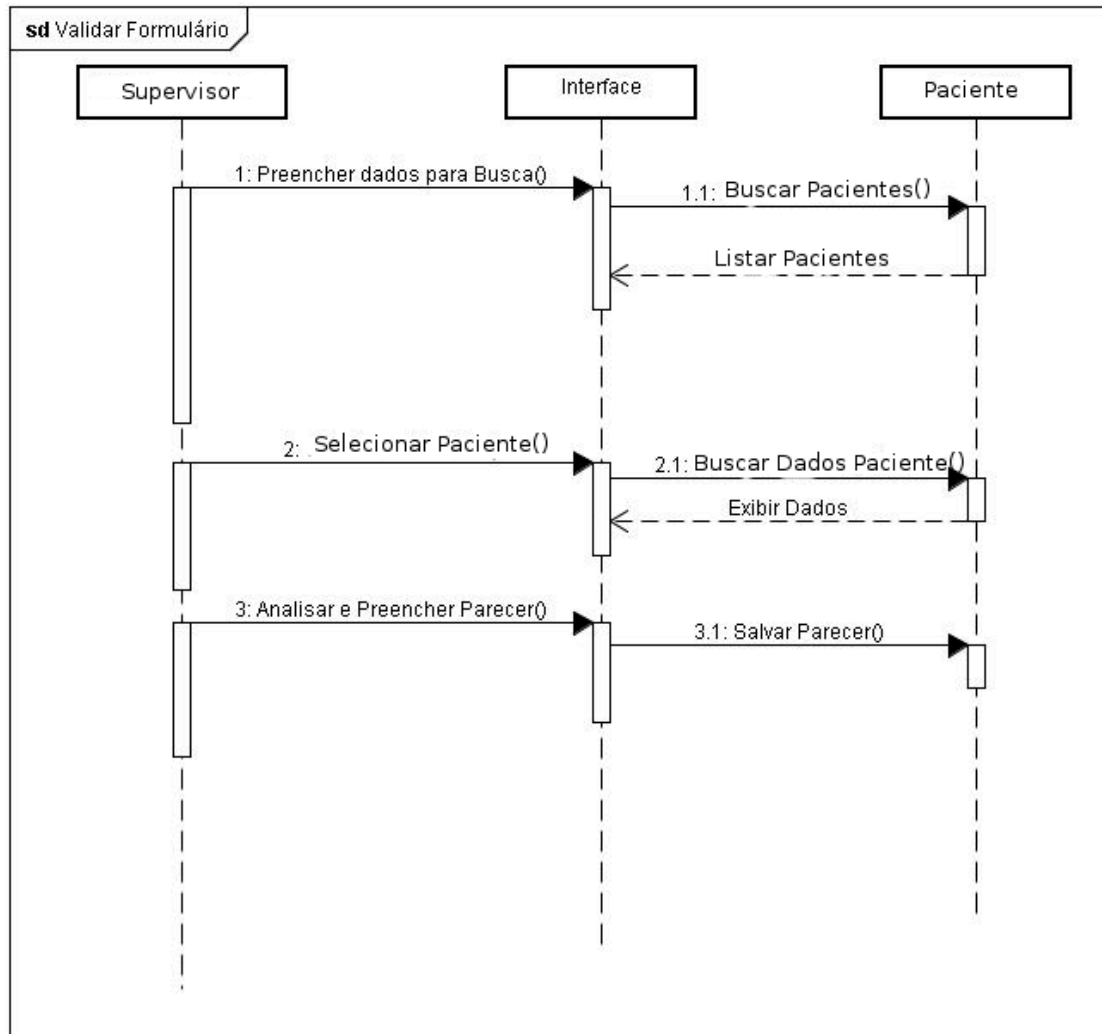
sd Validar Formulário

Supervisor

Interface

Paciente

1: Preencher dados para Busca()

1.1: Buscar Pacientes()

Listar Pacientes

2: Selecionar Paciente()

2.1: Buscar Dados Paciente()

Exibir Dados

3: Analisar e Preencher Parecer()

3.1: Salvar Parecer()